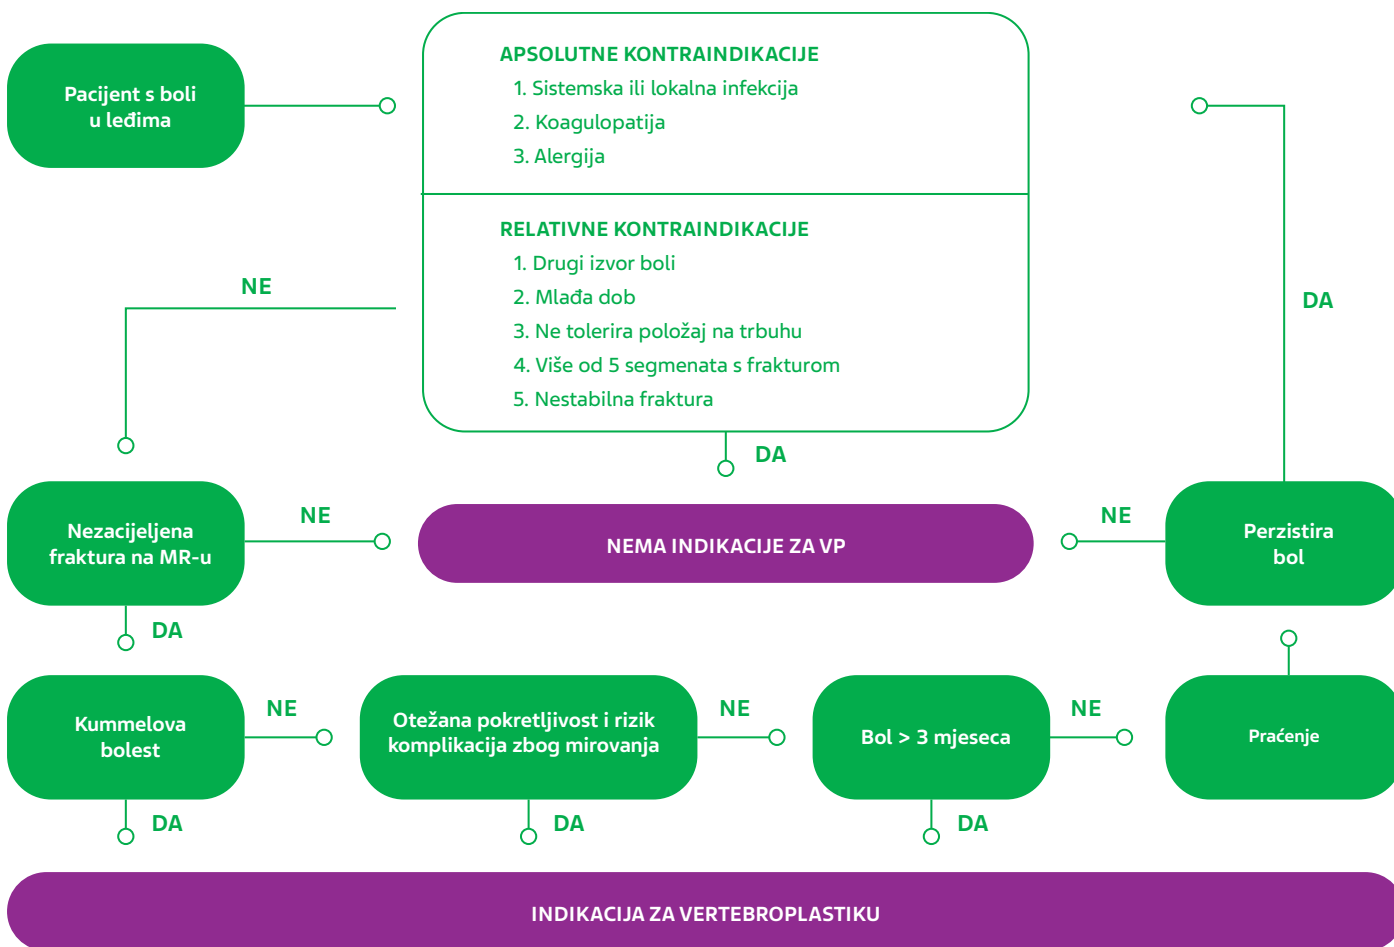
Pacijent s boli u leđima

APSOLUTNE KONTRAINDIKACIJE
1. Sistemska ili lokalna infekcija
2. Koagulopatija
3. Alergija

RELATIVNE KONTRAINDIKACIJE
1. Drugi izvor boli
2. Mlađa dob
3. Ne tolerira položaj na trbuhu
4. Više od 5 segmenata s frakturom
5. Nestabilna fraktura

NE

DA

DA

Nezacijeljena fraktura na MR-u

NE

NEMA INDIKACIJE ZA VP

NE

Perzistira bol

DA

Kummelova bolest

NE

Otežana pokretljivost i rizik komplikacija zbog mirovanja

NE

Bol > 3 mjeseca

NE

Praćenje

DA

DA

DA

INDIKACIJA ZA VERTEBROPLASTIKU